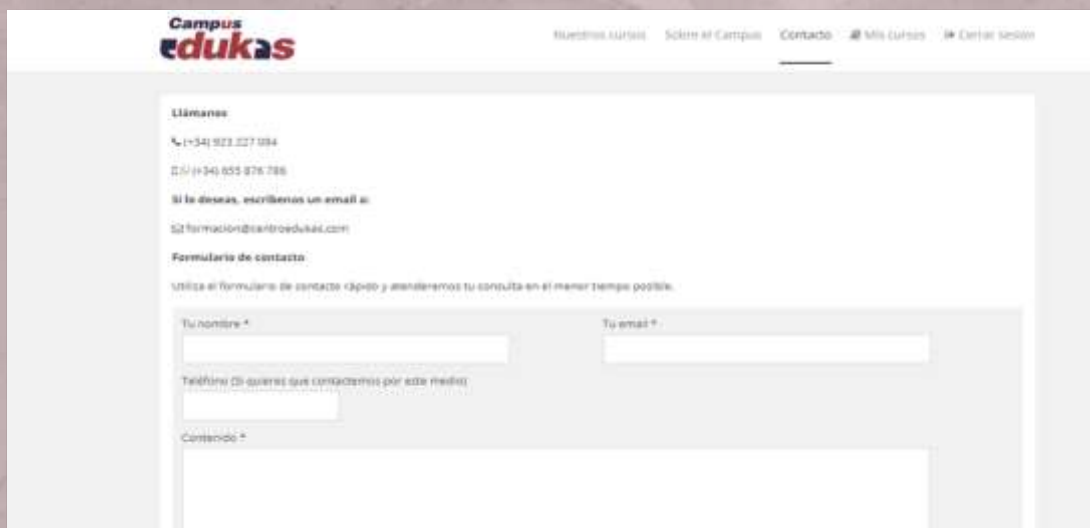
Campus edukas

Nuestros cursos Sobre el Campus Contacto Mis cursos Cerrar sesión

Llámanos

(+34) 923 227 084

(+34) 655 876 786

Si lo deseas, escríbenos un email a:

formacion@centroedukas.com

Formulario de contacto

Utiliza el formulario de contacto rápido y atenderemos tu consulta en el menor tiempo posible.

Tu nombre *

Tu email *

Teléfono (Si quieres que contactemos por este medio)

Contenido *